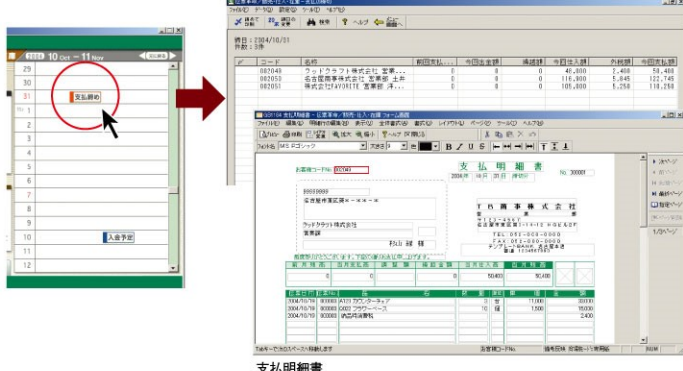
10 Oct – 11 Nov

29
30
31 支払締め
1
2
3
4
5
6
7
8
9
10 入金予定
11
12

締日：2004/10/31
件数：3件

| | コード | 名称 | 前回支払額 | 今回支払額 | 繰越額 | 今回仕入額 | 外税額 | 今回支払額 |
|---|---|---|---|---|---|---|---|---|
| | 002049 | ラッドクラフト株式会社 営業… | 0 | 0 | 0 | 48,000 | 2,400 | 50,400 |
| | 002050 | 名古屋商事株式会社 営業部 土井 | 0 | 0 | 0 | 116,900 | 5,845 | 122,745 |
| | 002051 | 株式会社FAVORITE 営業部 | 0 | 0 | 0 | 105,000 | 5,250 | 110,250 |

支払明細書
お客様コード№ 002049
2004年10月31日締切分
№ 000001
ラッドクラフト株式会社
営業部
杉山 様
T S 商 事 株 式 会 社
TEL 052-000-0000
FAX 052-000-0000

| 前回支払額 | 今回支払額 | 繰越額 | 今回仕入額 | 今回支払額 |
|---|---|---|---|---|
| 0 | 0 | 0 | 50,400 | 50,400 |

| 日付 | 伝票 | 品名 | 数量 | 単価 | 金額 |
|---|---|---|---|---|---|
| 2004/10/18 | 000003 | カウンターチェア | 4 | 11,000 | 33,000 |
| 2004/10/18 | 000003 | フラワーベース | 10 | 1,500 | 15,000 |
| 2004/10/18 | 000003 | 消費税 | | | 2,400 |

支払明細書